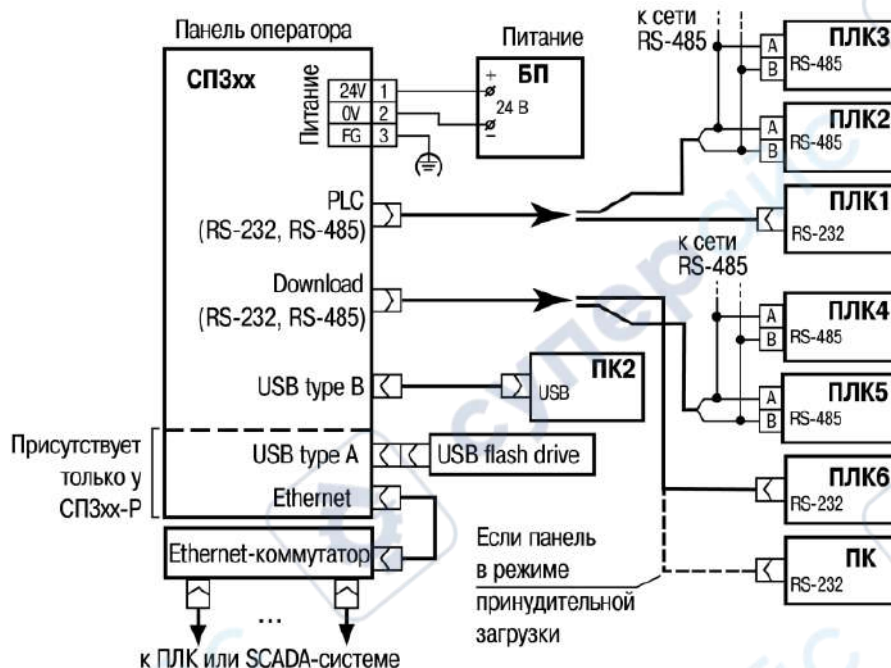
Панель оператора
СП3хх
Питание
24V 1
0V 2
FG 3
Питание
БП
+
24 В
–
PLC
(RS-232, RS-485)
Download
(RS-232, RS-485)
USB type B
ПК2
USB
Присутствует только у СП3хх-Р
USB type A
USB flash drive
Ethernet
Ethernet-коммутатор
...
к ПЛК или SCADA-системе
к сети RS-485
A
B
ПЛК3
RS-485
A
B
ПЛК2
RS-485
ПЛК1
RS-232
к сети RS-485
A
B
ПЛК4
RS-485
A
B
ПЛК5
RS-485
ПЛК6
RS-232
ПК
RS-232
Если панель в режиме принудительной загрузки